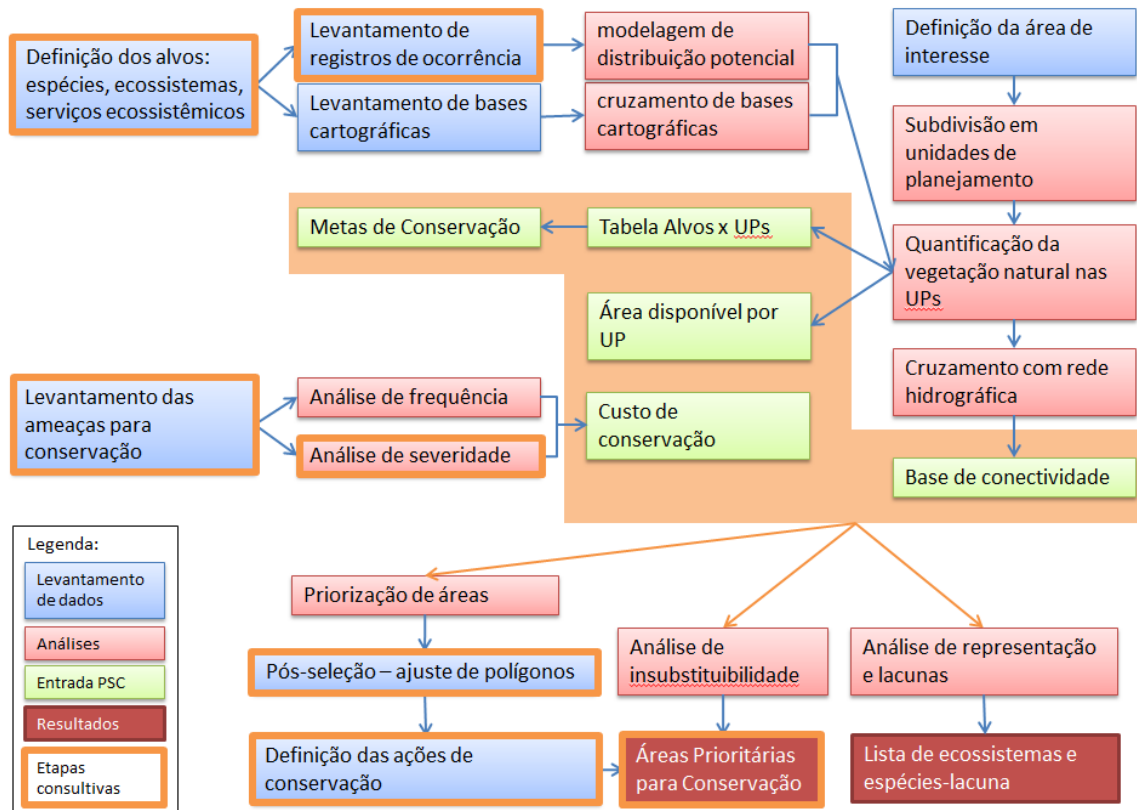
Definição dos alvos: espécies, ecossistemas, serviços ecossistêmicos

Levantamento de registros de ocorrência

Levantamento de bases cartográficas

modelagem de distribuição potencial

cruzamento de bases cartográficas

Definição da área de interesse

Subdivisão em unidades de planejamento

Metas de Conservação

Tabela Alvos x UPs

Quantificação da vegetação natural nas UPs

Área disponível por UP

Cruzamento com rede hidrográfica

Levantamento das ameaças para conservação

Análise de frequência

Análise de severidade

Custo de conservação

Base de conectividade

Legenda:

Levantamento de dados

Análises

Entrada PSC

Resultados

Etapas consultivas

Priorização de áreas

Pós-seleção – ajuste de polígonos

Análise de insubstituibilidade

Análise de representação e lacunas

Definição das ações de conservação

Áreas Prioritárias para Conservação

Lista de ecossistemas e espécies-lacuna